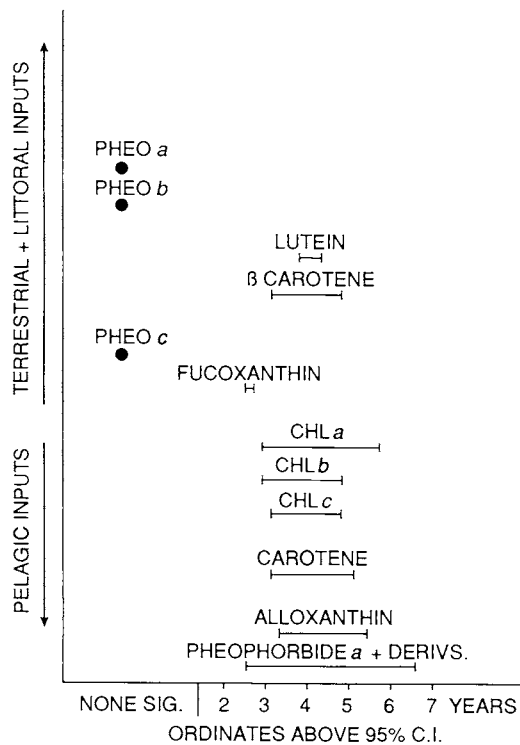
TERRESTRIAL + LITTORAL INPUTS

PELAGIC INPUTS

PHEO *a*

PHEO *b*

LUTEIN

ß CAROTENE

PHEO *c*

FUCOXANTHIN

CHL *a*

CHL *b*

CHL *c*

CAROTENE

ALLOXANTHIN

PHEOPHORBIDE *a* + DERIVS.

NONE SIG. | 2 3 4 5 6 7 YEARS

ORDINATES ABOVE 95% C.I.